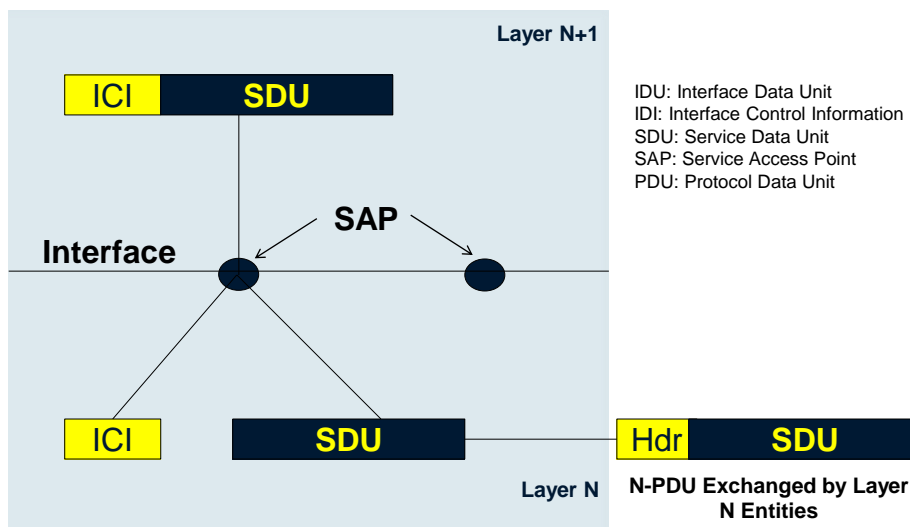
Layer N+1

ICI SDU

IDU: Interface Data Unit
IDI: Interface Control Information
SDU: Service Data Unit
SAP: Service Access Point
PDU: Protocol Data Unit

SAP

Interface

ICI SDU

Hdr SDU

Layer N

N-PDU Exchanged by Layer N Entities